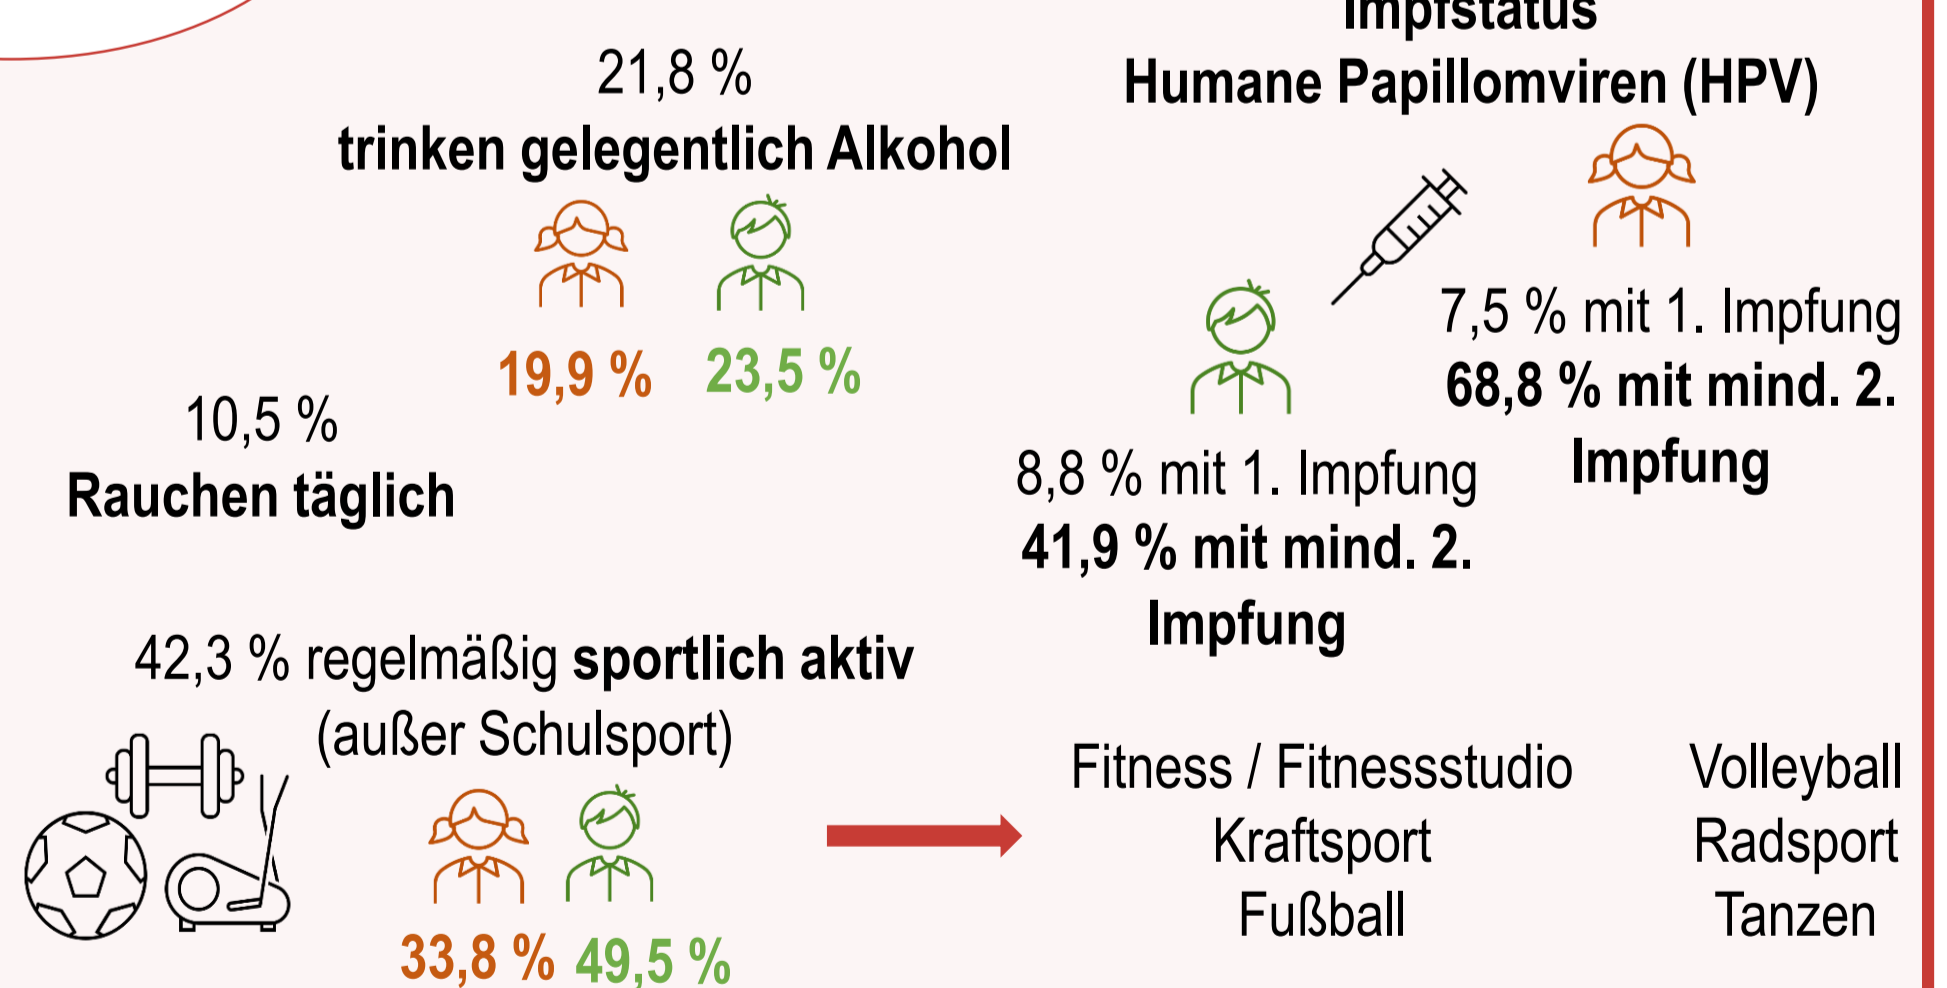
21,8 %
trinken gelegentlich Alkohol

19,9 % 23,5 %

Impfstatus
Humane Papillomviren (HPV)

7,5 % mit 1. Impfung
68,8 % mit mind. 2. Impfung

8,8 % mit 1. Impfung
41,9 % mit mind. 2. Impfung

10,5 %
Rauchen täglich

42,3 % regelmäßig sportlich aktiv (außer Schulsport)

33,8 % 49,5 %

Fitness / Fitnessstudio
Kraftsport
Fußball

Volleyball
Radsport
Tanzen